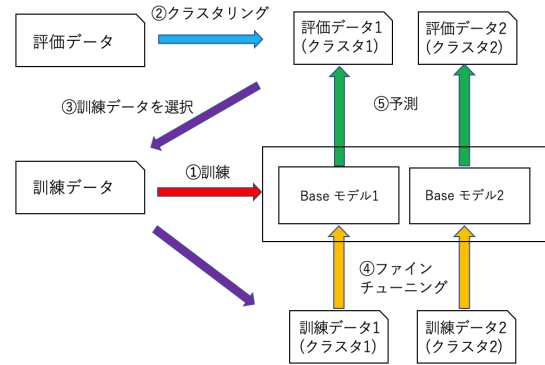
評価データ

②クラスタリング

評価データ1
(クラスタ1)

評価データ2
(クラスタ2)

③訓練データを選択

⑤予測

訓練データ

①訓練

Base モデル1

Base モデル2

④ファイン
チューニング

訓練データ1
(クラスタ1)

訓練データ2
(クラスタ2)